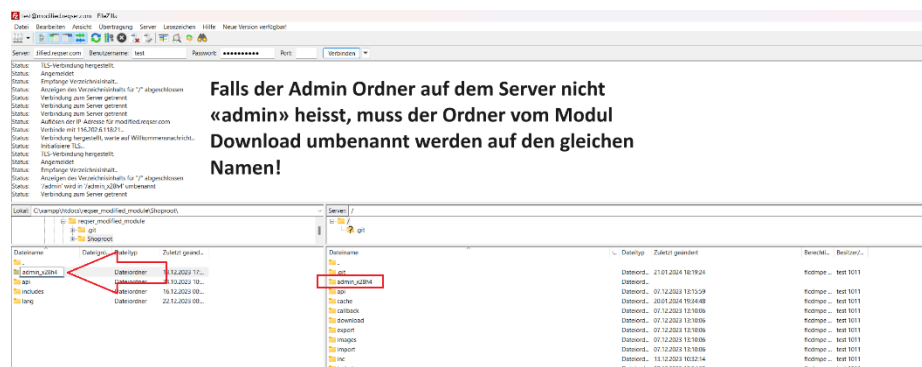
test@modified.reqser.com - FileZilla

Datei Bearbeiten Ansicht Übertragung Server Lesezeichen Hilfe Neue Version verfügbar!

Server: 1filed.reqser.com Benutzername: test Passwort: ●●●●●●●●●● Port: Verbinden

Status: TLS-Verbindung hergestellt.
Status: Angemeldet
Status: Empfange Verzeichnisinhalt...
Status: Anzeigen des Verzeichnisinhalts für "/" abgeschlossen
Status: Verbindung zum Server getrennt
Status: Verbindung zum Server getrennt
Status: Verbindung zum Server getrennt
Status: Auflösen der IP-Adresse für modified.reqser.com
Status: Verbinde mit 136.202.6.118:21...
Status: Verbindung hergestellt, warte auf Willkommensnachricht...
Status: Initialisiere TLS...
Status: TLS-Verbindung hergestellt.
Status: Angemeldet
Status: Empfange Verzeichnisinhalt...
Status: Anzeigen des Verzeichnisinhalts für "/" abgeschlossen
Status: '/admin' wird in '/admin_x28h4' umbenannt
Status: Verbindung zum Server getrennt

Falls der Admin Ordner auf dem Server nicht «admin» heisst, muss der Ordner vom Modul Download umbenannt werden auf den gleichen Namen!

Lokal: C:\xampp\htdocs\reqser_modified_module\Shoproot\

reqser_modified_module
.git
Shoproot

| Dateiname | Dateigröße | Dateityp | Zuletzt geänd... |
|---|---|---|---|
| .. | | | |
| admin_x28h4 | | Dateiordner | 13.12.2023 17... |
| api | | Dateiordner | 13.10.2023 10... |
| includes | | Dateiordner | 16.12.2023 00... |
| lang | | Dateiordner | 22.12.2023 00... |

Server: /

/
.git

| Dateiname | Dateityp | Zuletzt geändert | Berechti... | Besitzer/... |
|---|---|---|---|---|
| .. | | | | |
| .git | Dateiord... | 21.01.2024 10:19:24 | flcdmpe... | test 1011 |
| admin_x28h4 | Dateiord... | | | |
| api | Dateiord... | 07.12.2023 12:15:59 | flcdmpe... | test 1011 |
| cache | Dateiord... | 20.01.2024 19:34:48 | flcdmpe... | test 1011 |
| callback | Dateiord... | 07.12.2023 12:10:06 | flcdmpe... | test 1011 |
| download | Dateiord... | 07.12.2023 12:10:06 | flcdmpe... | test 1011 |
| export | Dateiord... | 07.12.2023 12:10:06 | flcdmpe... | test 1011 |
| images | Dateiord... | 07.12.2023 12:10:06 | flcdmpe... | test 1011 |
| import | Dateiord... | 07.12.2023 12:10:06 | flcdmpe... | test 1011 |
| inc | Dateiord... | 13.12.2023 10:32:14 | flcdmpe... | test 1011 |